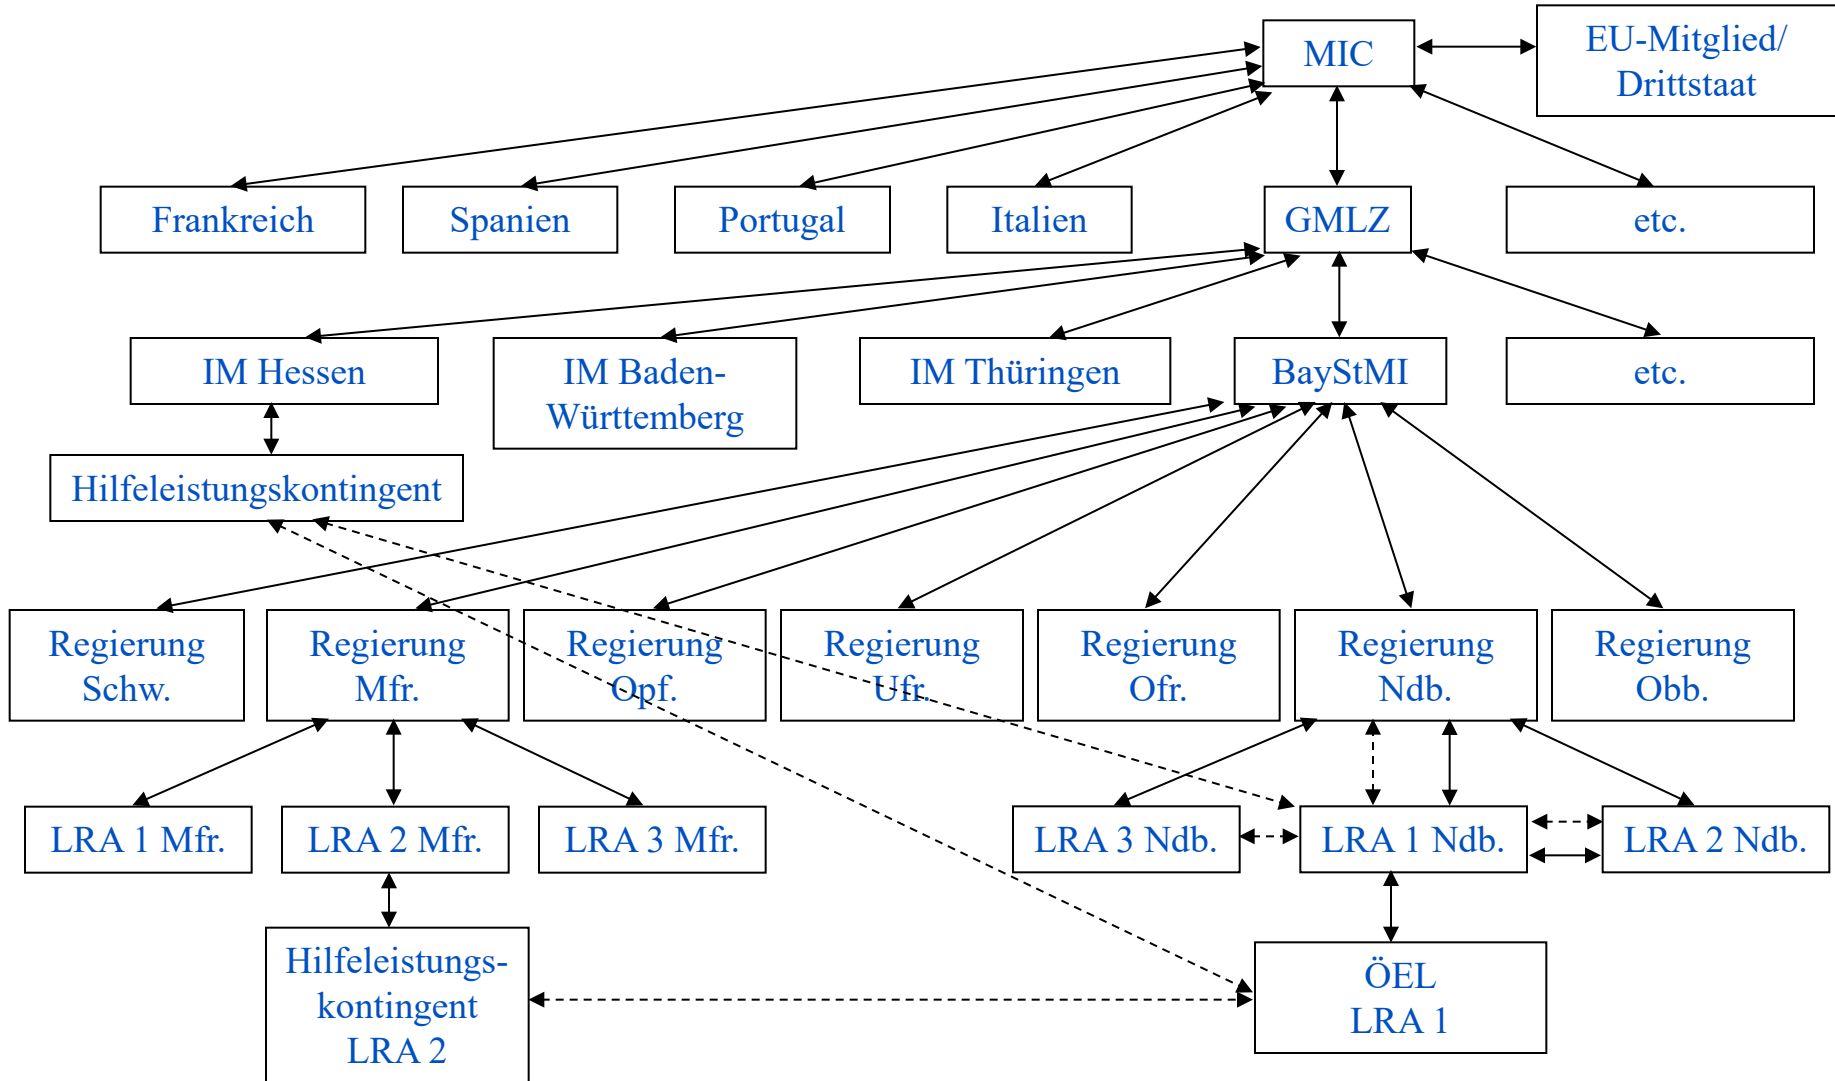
MIC

EU-Mitglied/ Drittstaat

Frankreich

Spanien

Portugal

Italien

GMLZ

etc.

IM Hessen

IM Baden-Württemberg

IM Thüringen

BayStMI

etc.

Hilfeleistungskontingent

Regierung Schw.

Regierung Mfr.

Regierung Opf.

Regierung Ufr.

Regierung Ofr.

Regierung Ndb.

Regierung Obb.

LRA 1 Mfr.

LRA 2 Mfr.

LRA 3 Mfr.

LRA 3 Ndb.

LRA 1 Ndb.

LRA 2 Ndb.

Hilfeleistungskontingent LRA 2

ÖEL LRA 1